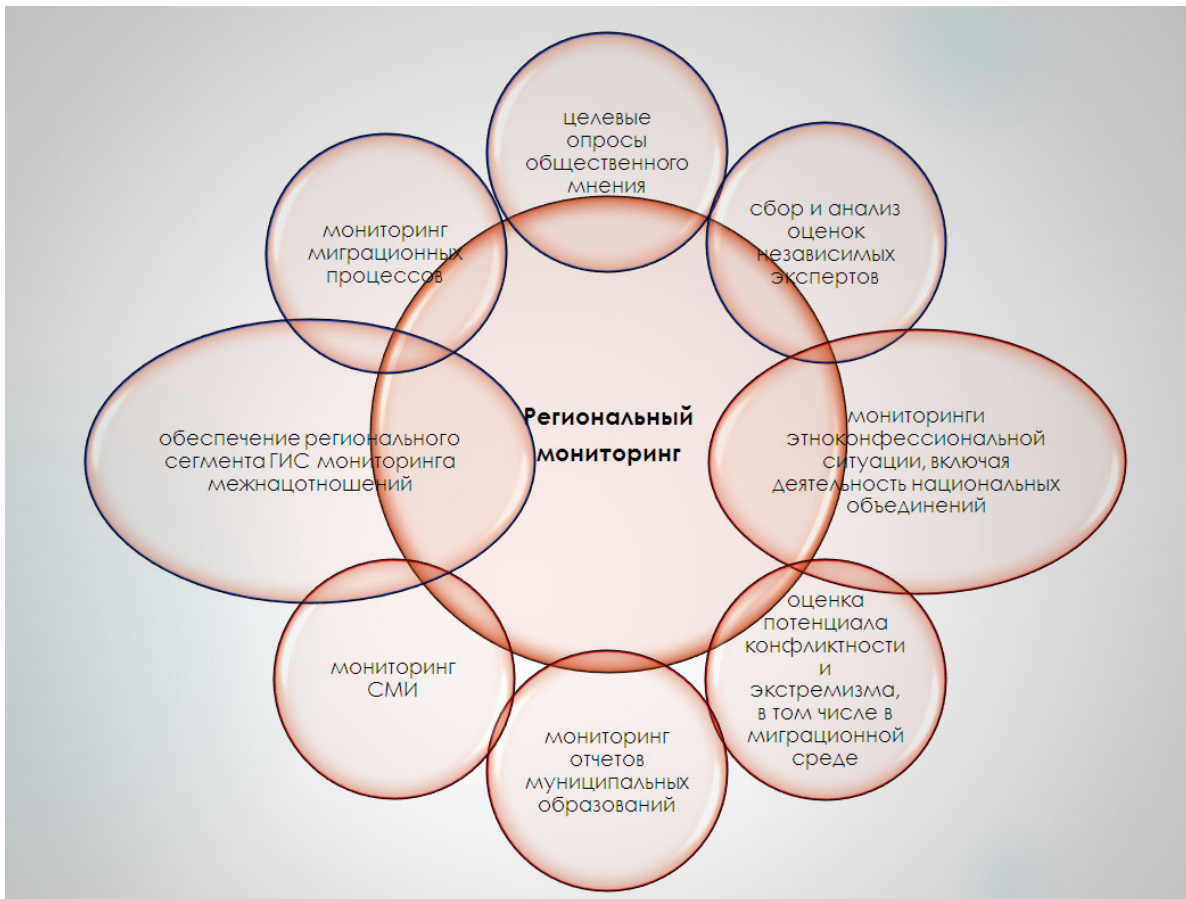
целевые опросы общественного мнения

сбор и анализ оценок независимых экспертов

мониторинг миграционных процессов

Региональный мониторинг

обеспечение регионального сегмента ГИС мониторинга межнацотношений

мониторинги этноконфессиональной ситуации, включая деятельность национальных объединений

оценка потенциала конфликтности и экстремизма, в том числе в миграционной среде

мониторинг СМИ

мониторинг отчетов муниципальных образований